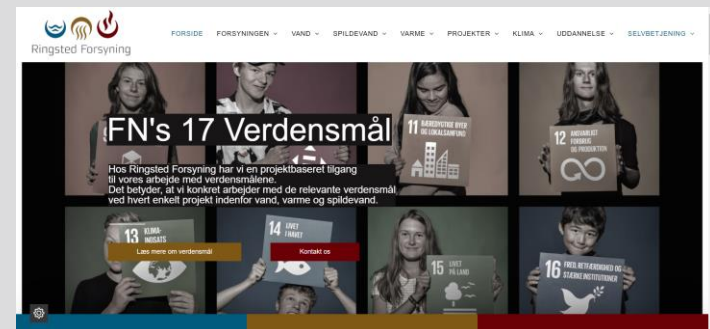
Ringsted Forsyning

FORSIDE FORSYNINGEN VAND SPILDEVAND VARME PROJEKTER KLIMA UDDANNELSE SELVBETJENING

FN's 17 Verdensmål

Hos Ringsted Forsyning har vi en projektbaseret tilgang til vores arbejde med verdensmålene. Det betyder, at vi konkret arbejder med de relevante verdensmål ved hvert enkelt projekt indenfor vand, varme og spildevand.

11 BÆREDYGTIGE BYER OG LOKALSAMFUND

12 ANSVARLIGT FORBRUG OG PRODUKTION

13 KLIMAINDSATS

14 LIVET I HAVET

15 LIVET PÅ LAND

16 FRED, RETFÆRDIGHED OG STÆRKE INSTITUTIONER

Læs mere om verdensmål

Kontakt os